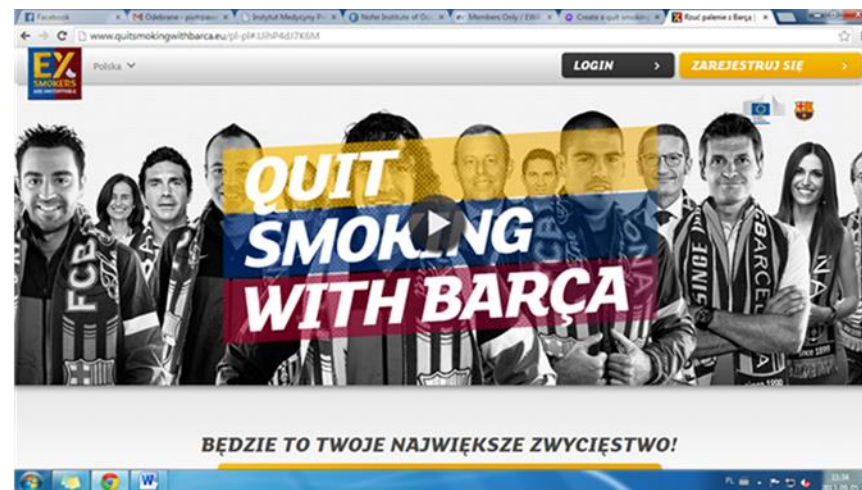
Facebook
Odebrane - pomoc
Instytut Medycyny Pr
Nofer Institute of Oc
Members Only / EW
Create a quit smokin
Rzuć palenie z Barçą
www.quitsmokingwithbarca.eu/pl-pl#.UhP4dJ7K6M

EX SMOKERS ARE UNSTOPPABLE
Polska
LOGIN
ZAREJESTRUJ SIĘ

QUIT SMOKING WITH BARÇA

FCB

BĘDZIE TO TWOJE NAJWIĘKSZE ZWYCIĘSTWO!

PL
11:34